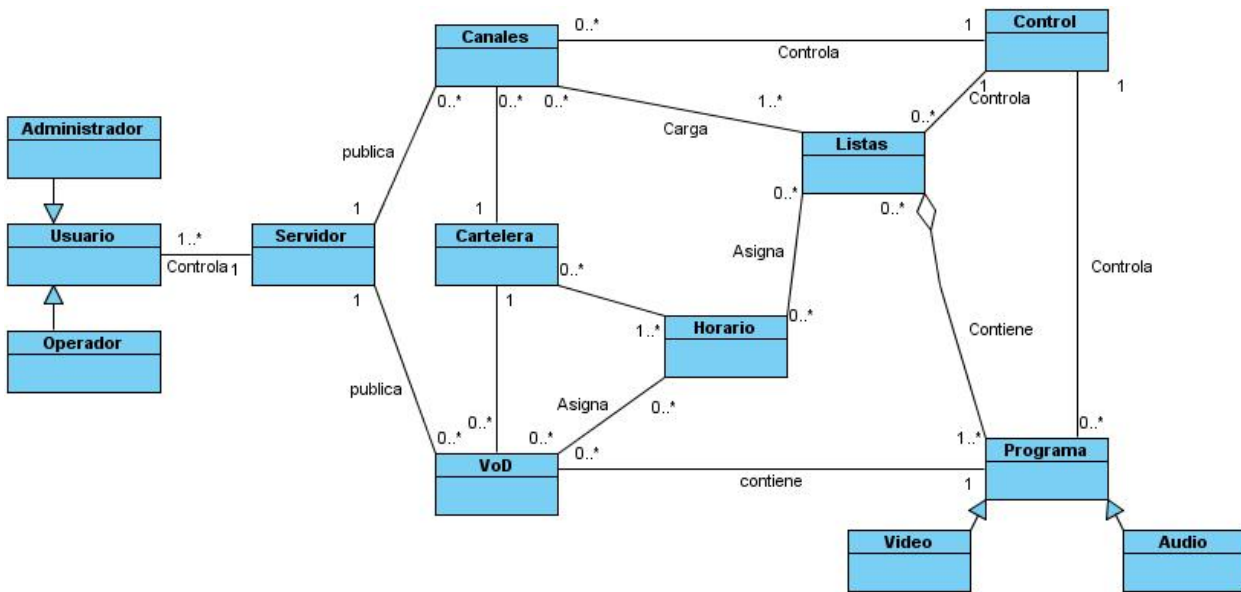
Canales
0..*
1
Control
Controla
0..*
0..*
0..*
1..*
1
Controla
1
Administrador
Carga
0..*
Listas
publica
0..*
0..*
1
1
Usuario
1..*
Servidor
Cartelera
Asigna
Controla
Controla 1
0..*
1
1
1..*
Horario
0..*
Contiene
Operador
publica
Asigna
0..*
0..*
0..*
0..*
0..*
1..*
Programa
VoD
0..*
contiene
1
Video
Audio